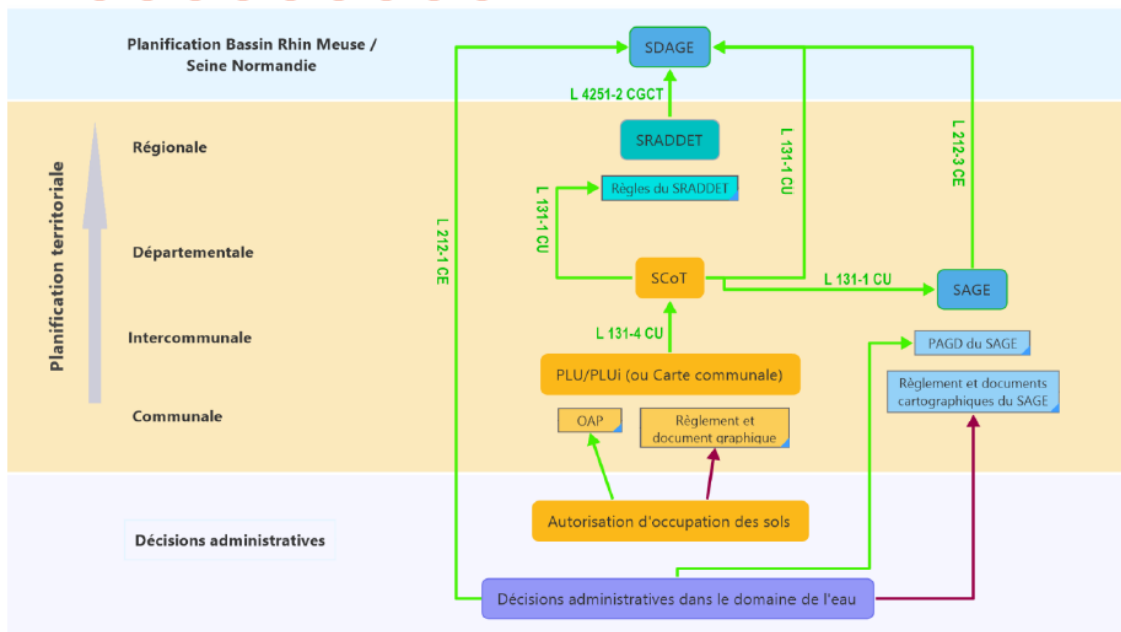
Planification Bassin Rhin Meuse / Seine Normandie

SDAGE

L 4251-2 CGCT

Régionale

SRADDET

L 131-1 CU

L 212-3 CE

Planification territoriale

Règles du SRADDET

L 131-1 CU

L 212-1 CE

Départementale

SCoT

L 131-1 CU

SAGE

Intercommunale

L 131-4 CU

PAGD du SAGE

PLU/PLUi (ou Carte communale)

Règlement et documents cartographiques du SAGE

Communale

OAP

Règlement et document graphique

Autorisation d'occupation des sols

Décisions administratives

Décisions administratives dans le domaine de l'eau